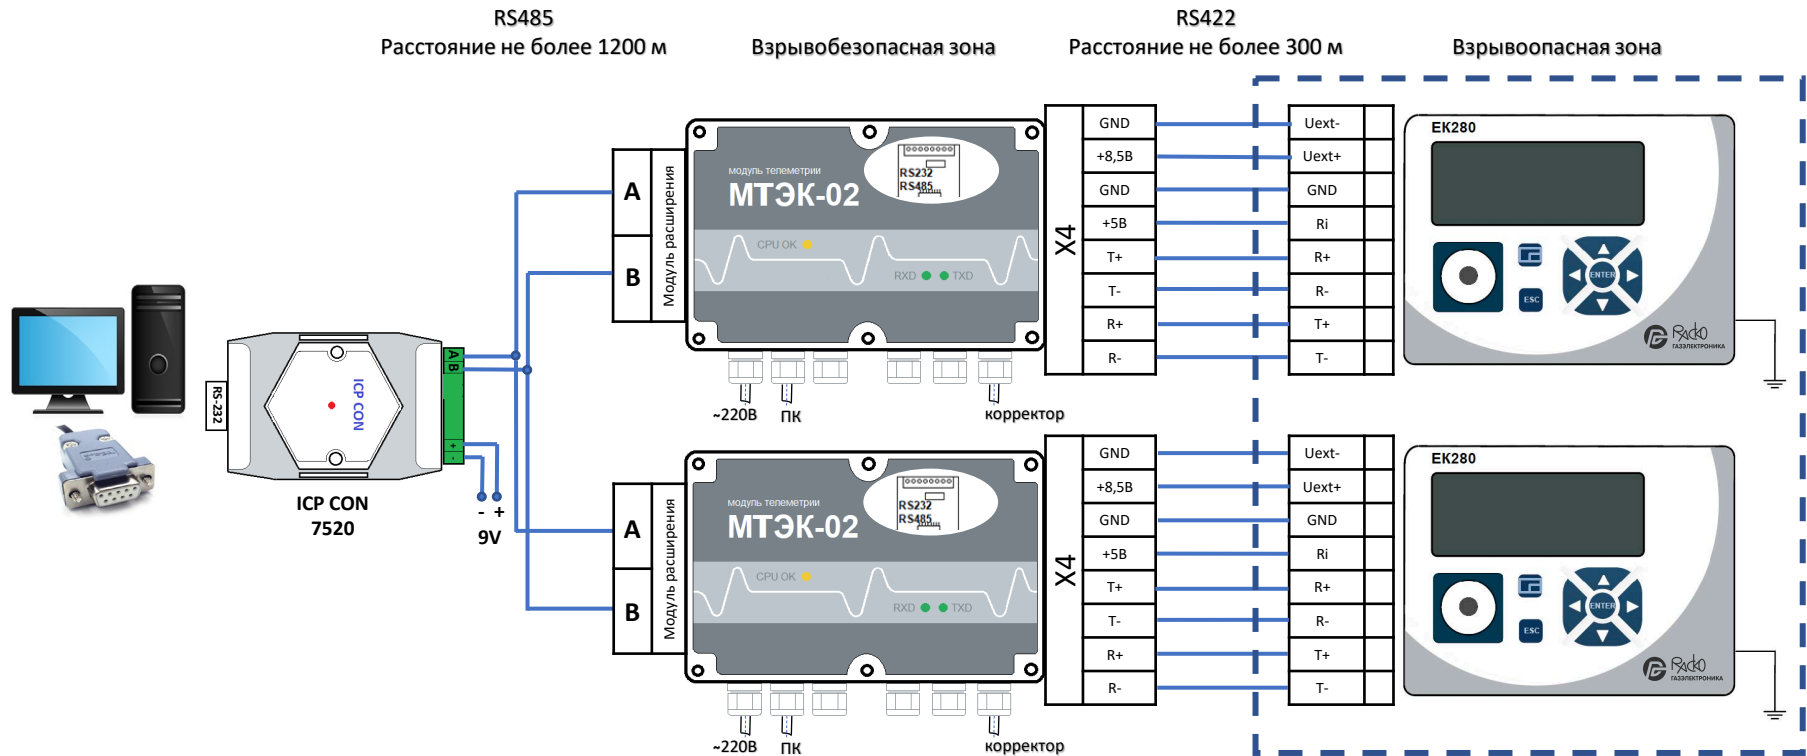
RS485
Расстояние не более 1200 м

Взрывобезопасная зона

RS422
Расстояние не более 300 м

Взрывоопасная зона

RS-232

ICP CON

ICP CON
7520

A B

+ -

- +
9V

A
B
Модуль расширения

модуль телеметрии
МТЭК-02
RS232
RS485
CPU OK
RXD TXD

~220В ПК корректор

X4

| GND |
| +8,5В |
| GND |
| +5В |
| T+ |
| T- |
| R+ |
| R- |

| Uext- |
| Uext+ |
| GND |
| Ri |
| R+ |
| R- |
| T+ |
| T- |

EK280
ENTER
ESC
Radio
ГАЗЭЛЕКТРОНИКА

A
B
Модуль расширения

модуль телеметрии
МТЭК-02
RS232
RS485
CPU OK
RXD TXD

~220В ПК корректор

X4

| GND |
| +8,5В |
| GND |
| +5В |
| T+ |
| T- |
| R+ |
| R- |

| Uext- |
| Uext+ |
| GND |
| Ri |
| R+ |
| R- |
| T+ |
| T- |

EK280
ENTER
ESC
Radio
ГАЗЭЛЕКТРОНИКА